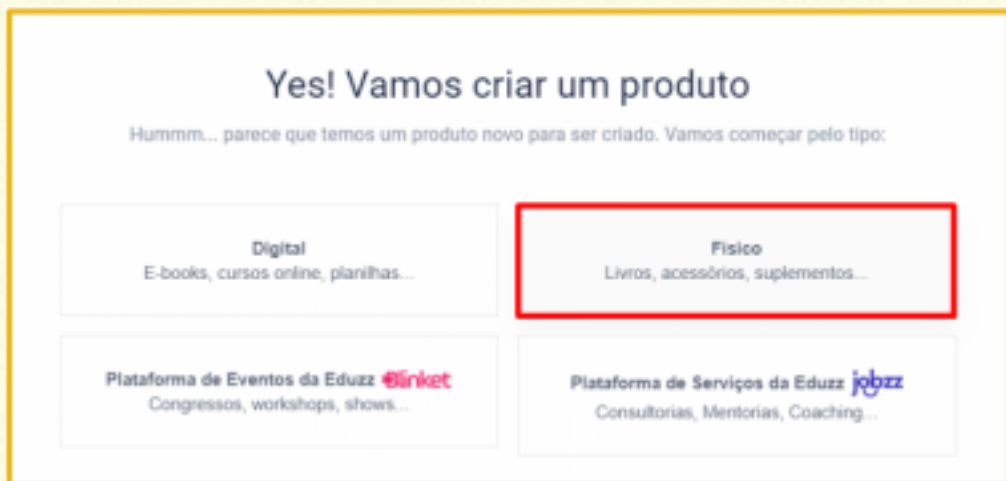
Yes! Vamos criar um produto

Hummm... parece que temos um produto novo para ser criado. Vamos começar pelo tipo:

Digital
E-books, cursos online, planilhas...

Físico
Livros, acessórios, suplementos...

Plataforma de Eventos da Eduzz Blinket
Congressos, workshops, shows...

Plataforma de Serviços da Eduzz jobzz
Consultorias, Mentorias, Coaching...